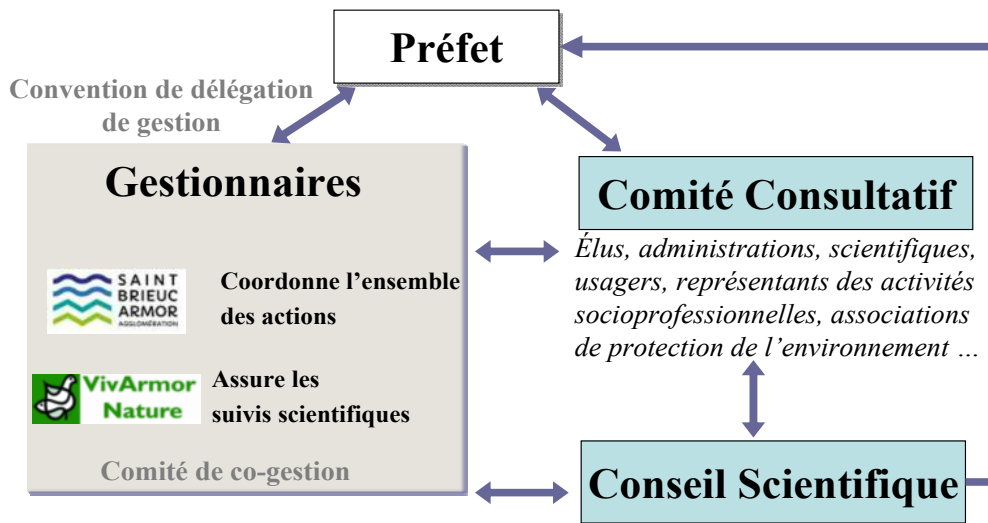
Préfet

Convention de délégation de gestion

Gestionnaires

SAINT BRIEUC ARMOR AGGLOMÉRATION

Coordonne l'ensemble des actions

VivArmor Nature

Assure les suivis scientifiques

Comité de co-gestion

Comité Consultatif

Élus, administrations, scientifiques, usagers, représentants des activités socioprofessionnelles, associations de protection de l'environnement …

Conseil Scientifique